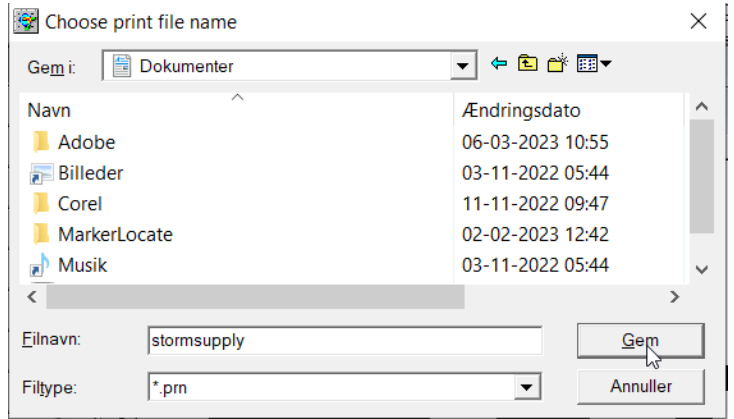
Choose print file name

Gem i: Dokumenter

| Navn | Ændringsdato |
|---|---|
| Adobe | 06-03-2023 10:55 |
| Billeder | 03-11-2022 05:44 |
| Corel | 11-11-2022 09:47 |
| MarkerLocate | 02-02-2023 12:42 |
| Musik | 03-11-2022 05:44 |

Filnavn: stormsupply
Gem

Filtype: *.prn
Annuller